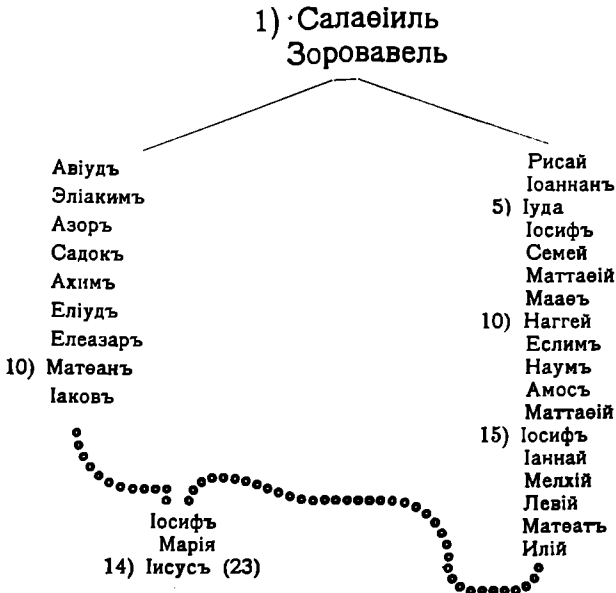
1) ·Салаѳіиль
Зоровавель

Авіудъ
Эліакимъ
Азоръ
Садокъ
Ахимъ
Еліудъ
Елеазаръ
10) Матѳанъ
Іаковъ

Іосифъ
Марія
14) Іисусъ (23)

Рисай
Іоаннанъ
5) Іуда
Іосифъ
Семей
Маттаѳій
Мааѳъ
10) Наггей
Еслимъ
Наумъ
Амосъ
Маттаѳій
15) Іосифъ
Іаннай
Мелхій
Левій
Матѳатъ
Илій